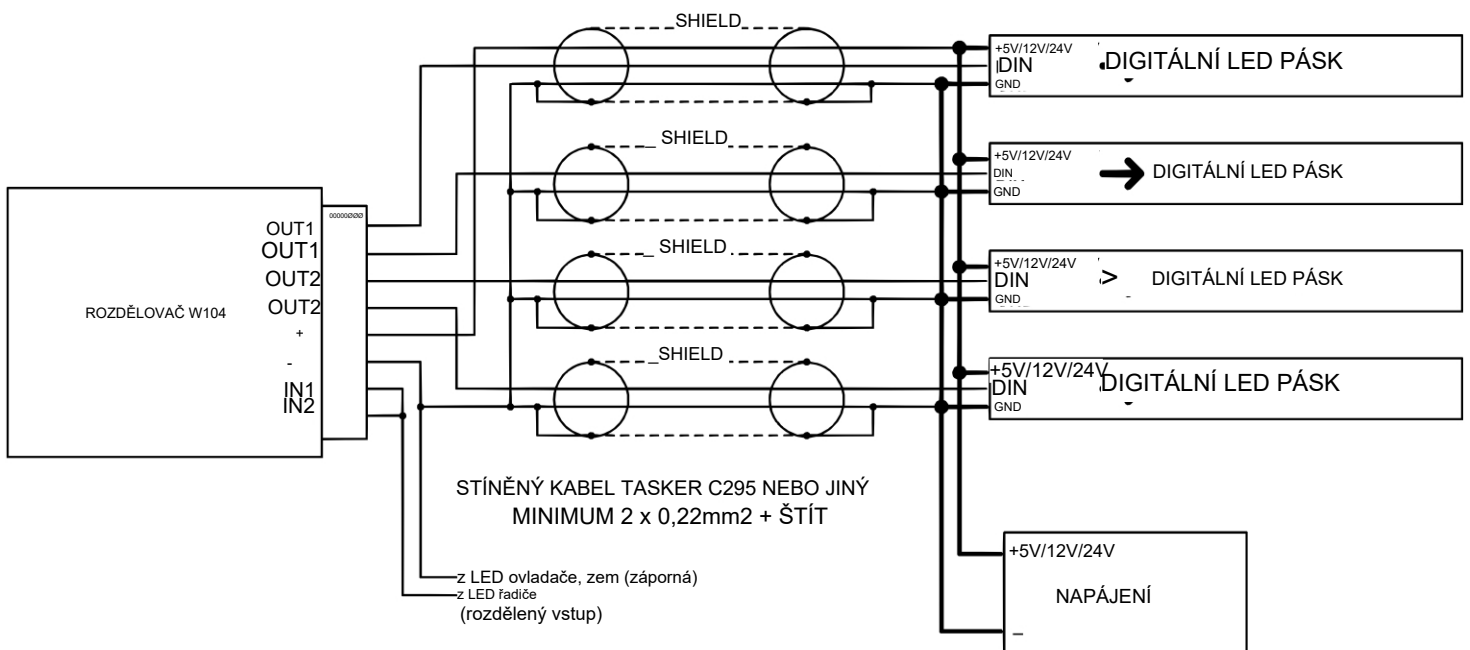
SHIELD

+5V/12V/24V
DIN
GND
DIGITÁLNÍ LED PÁSK

SHIELD

+5V/12V/24V
DIN
GND
DIGITÁLNÍ LED PÁSK

SHIELD

+5V/12V/24V
DIN
GND
DIGITÁLNÍ LED PÁSK

SHIELD

+5V/12V/24V
DIN
GND
DIGITÁLNÍ LED PÁSK

ROZDĚLOVAČ W104

OUT1
OUT1
OUT2
OUT2
+
-
IN1
IN2

STÍNĚNÝ KABEL TASKER C295 NEBO JINÝ
MINIMUM 2 x 0,22mm2 + ŠTÍT

z LED ovladače, zem (záporná)
z LED řadiče
(rozdělený vstup)

+5V/12V/24V
NAPÁJENÍ
–